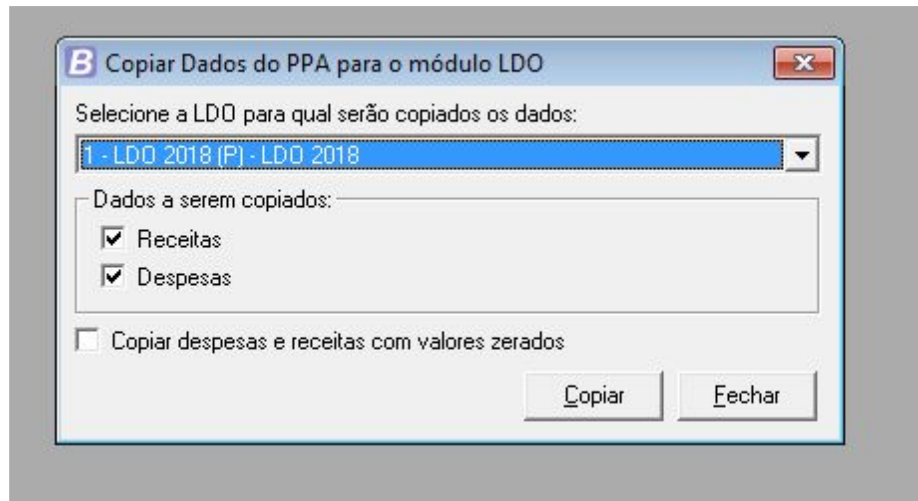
B Copiar Dados do PPA para o módulo LDO

Selecione a LDO para qual serão copiados os dados:

1 - LDO 2018 (P) - LDO 2018

Dados a serem copiados:

Receitas

Despesas

Copiar despesas e receitas com valores zerados

Copiar

Fechar